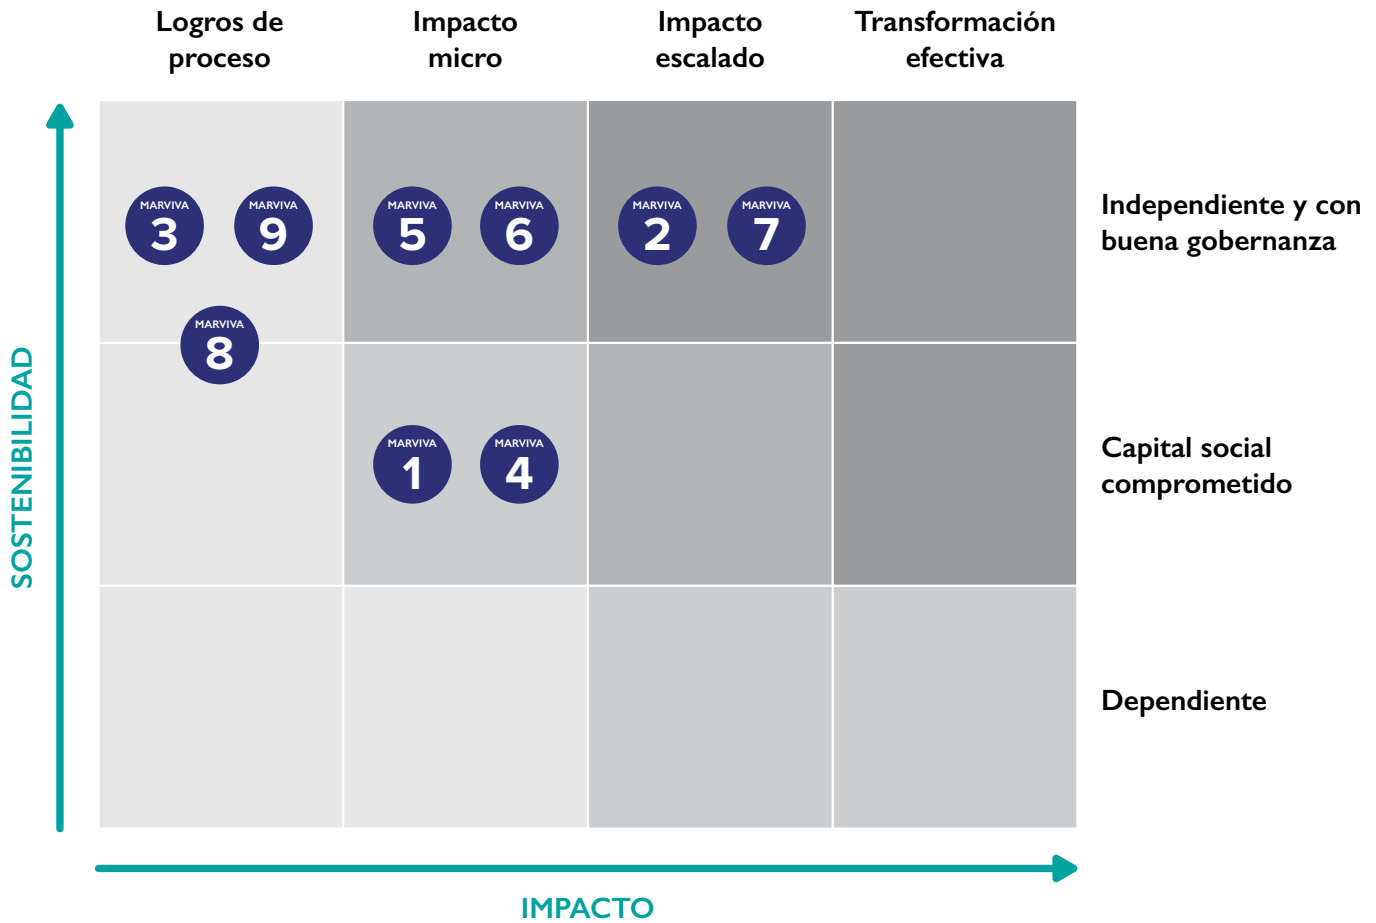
Logros de proceso

Impacto micro

Impacto escalado

Transformación efectiva

MARVIVA 3

MARVIVA 9

MARVIVA 5

MARVIVA 6

MARVIVA 2

MARVIVA 7

Independiente y con buena gobernanza

MARVIVA 8

MARVIVA 1

MARVIVA 4

Capital social comprometido

Dependiente

SOSTENIBILIDAD

IMPACTO